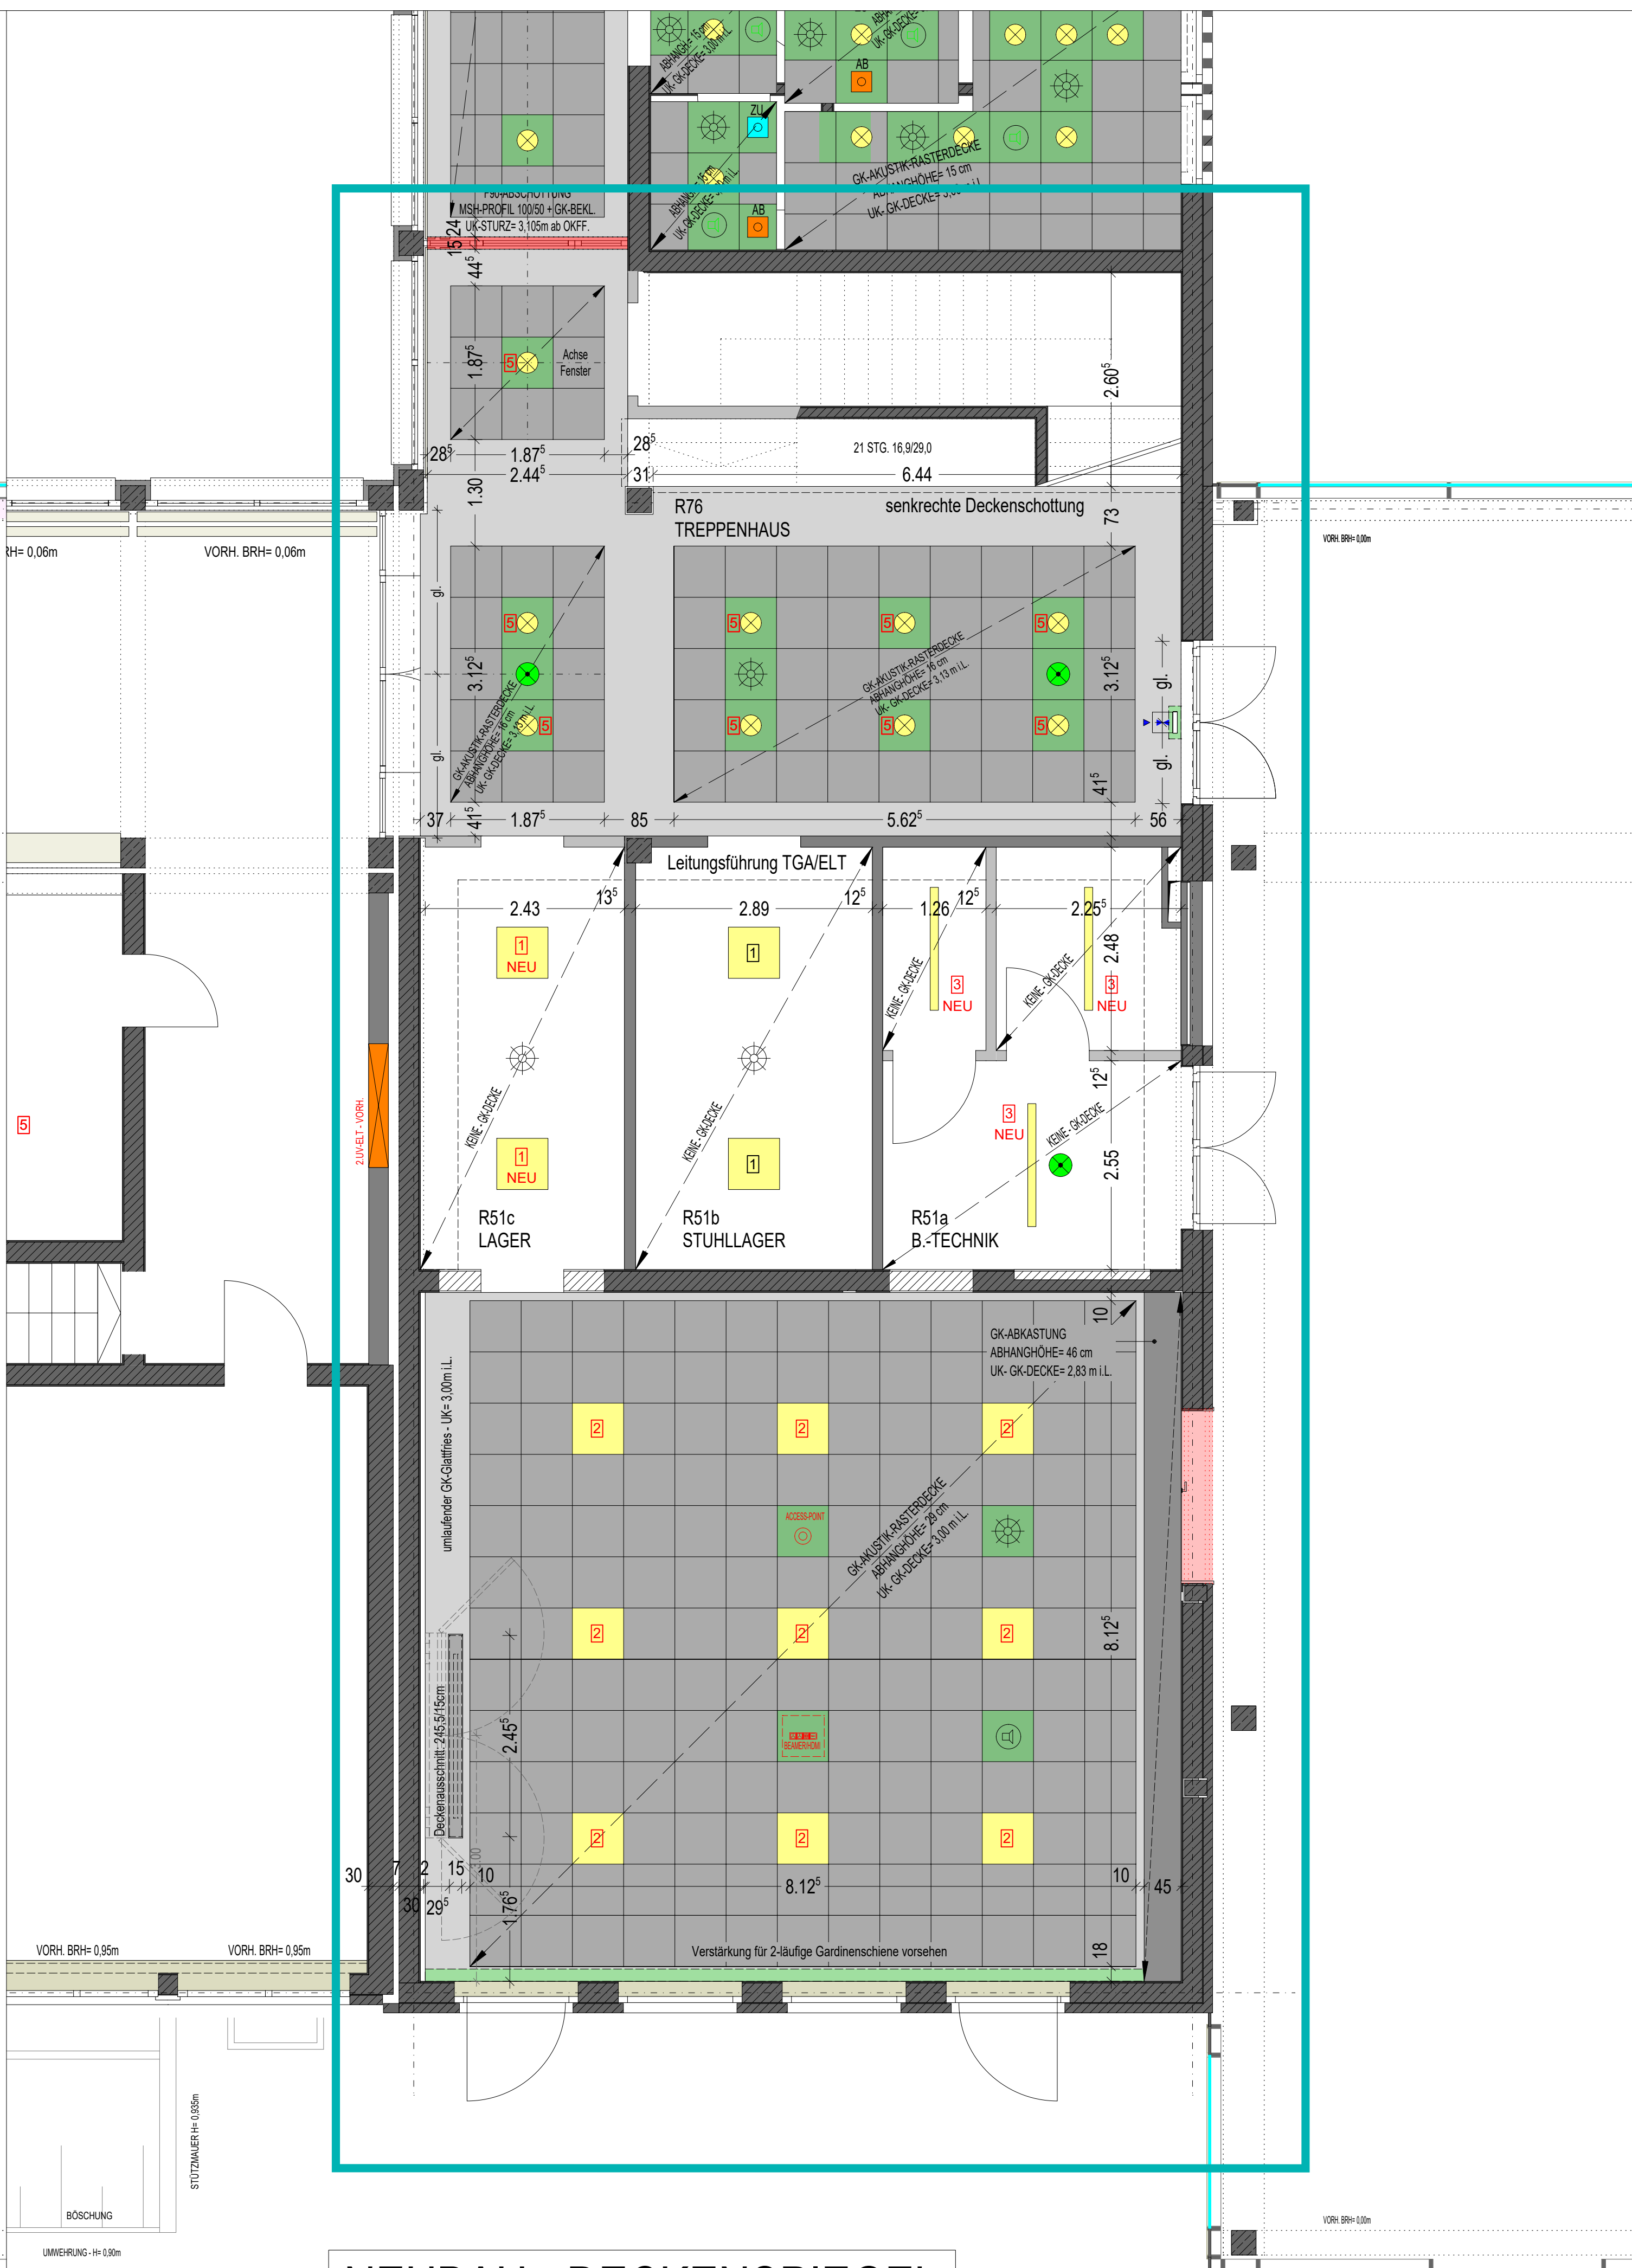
ABHANGHÖHE= 15 cm
UK-GK-DECKE= 3,00 m i.L.
ABHA
UK-GK-DECKE
AB
ZU
ABHANGHÖHE= 15 cm
UK-GK-DECKE= 3,00 m i.L.
AB
GK-AKUSTIK-RASTERDECKE
ABHANGHÖHE= 15 cm
UK-GK-DECKE= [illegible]
F90-ABSCHOTTUNG
MSH-PROFIL 100/50 + GK-BEKL.
UK-STURZ= 3,105m ab OKFF.
15 24
44$^5$
1.87$^5$
5
Achse Fenster
2.60$^5$
28$^5$
1.87$^5$
2.44$^5$
28$^5$
31
21 STG. 16,9/29,0
6.44
1.30
R76
TREPPENHAUS
senkrechte Deckenschottung
73
RH= 0,06m
VORH. BRH= 0,06m
VORH. BRH= 0,00m
gl.
5
3.12$^5$
gl.
5
GK-AKUSTIK-RASTERDECKE
ABHANGHÖHE= 16 cm
UK-GK-DECKE= 3,13 m i.L.
5 5 5
GK-AKUSTIK-RASTERDECKE
ABHANGHÖHE= 16 cm
UK-GK-DECKE= 3,13 m i.L.
5 5 5
3.12$^5$
gl.
gl.
41$^5$
37
41$^5$
1.87$^5$
85
5.62$^5$
56
Leitungsführung TGA/ELT
2.43
13$^5$
2.89
12$^5$
1.26
12$^5$
2.25$^5$
1
NEU
1
KEINE GK-DECKE
3
NEU
KEINE GK-DECKE
3
NEU
2.48
5
2 UV-ELT - VORH.
KEINE GK-DECKE
KEINE GK-DECKE
1
NEU
1
3
NEU
KEINE GK-DECKE
12$^5$
2.55
R51c
LAGER
R51b
STUHLLAGER
R51a
B.-TECHNIK
10
GK-ABKASTUNG
ABHANGHÖHE= 46 cm
UK- GK-DECKE= 2,83 m i.L.
umlaufender GK-Glattfries - UK= 3,00m i.L.
2 2 2
ACCESS-POINT
GK-AKUSTIK-RASTERDECKE
ABHANGHÖHE= 29 cm
UK- GK-DECKE= 3,00 m i.L.
2 2 2
8.12$^5$
2.45$^5$
Deckenausschnitt: 245,5/15cm
BEAMER/HDMI
2 2 2
30
7
2
15
10
30
29$^5$
1.76$^5$
8.12$^5$
10
45
18
VORH. BRH= 0,95m
VORH. BRH= 0,95m
Verstärkung für 2-läufige Gardinenschiene vorsehen
STÜTZMAUER H= 0,935m
BÖSCHUNG
UMWEHRUNG - H= 0,90m
VORH. BRH= 0,00m